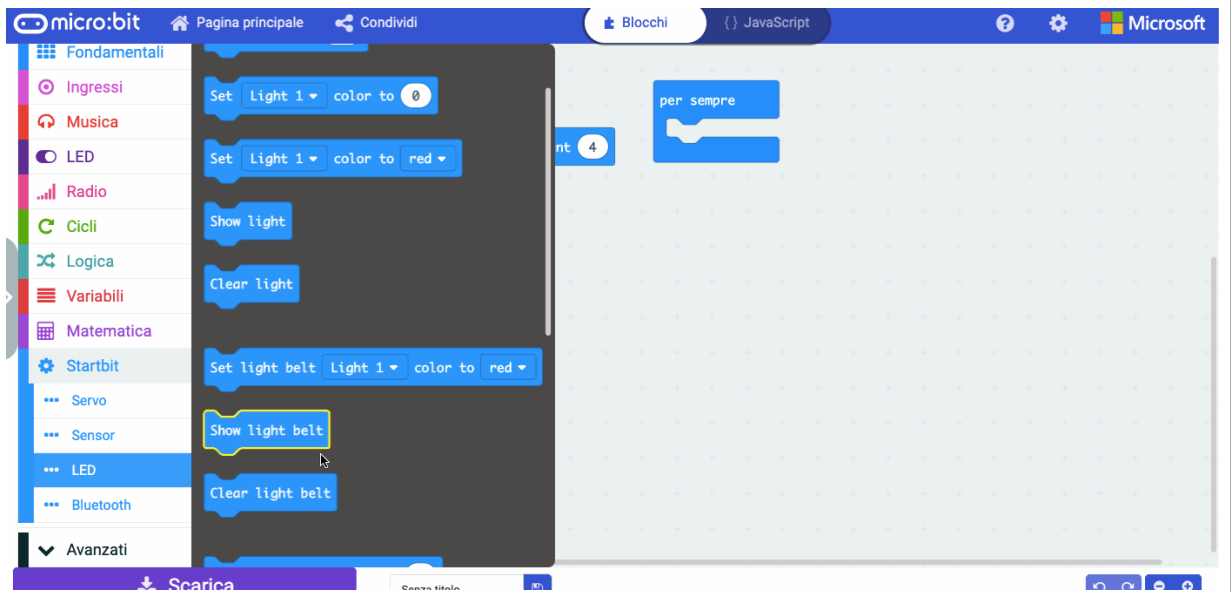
micro:bit
Pagina principale
Condividi
Blocchi
{ } JavaScript
Microsoft

Fondamentali
Ingressi
Musica
LED
Radio
Cicli
Logica
Variabili
Matematica
Startbit
Servo
Sensor
LED
Bluetooth
Avanzati

Set Light 1 color to 0
Set Light 1 color to red
Show light
Clear light
Set light belt Light 1 color to red
Show light belt
Clear light belt

nt 4
per sempre

Scarica
Senza titolo